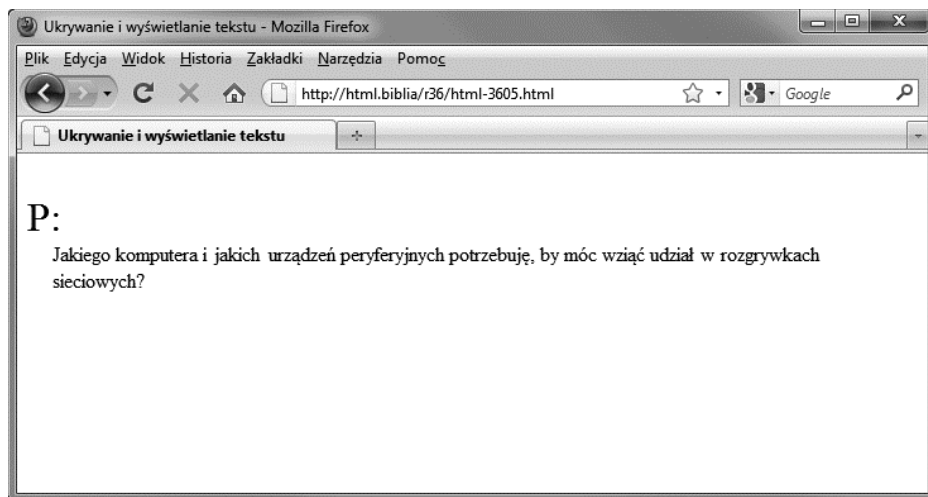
Ukrywanie i wyświetlanie tekstu - Mozilla Firefox

Plik Edycja Widok Historia Zakładki Narzędzia Pomoc

http://html.biblia/r36/html-3605.html

Google

Ukrywanie i wyświetlanie tekstu

P:

Jakiego komputera i jakich urządzeń peryferyjnych potrzebuję, by móc wziąć udział w rozgrywkach sieciowych?